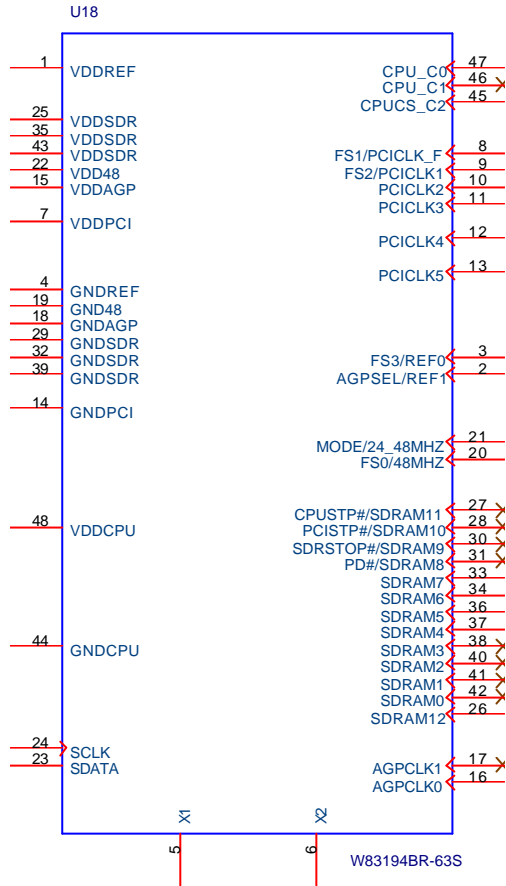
U18

1 VDDREF
25 VDDSDR
35 VDDSDR
43 VDDSDR
22 VDD48
15 VDDAGP
7 VDDPCI
4 GNDREF
19 GND48
18 GNDAGP
29 GNDSDR
32 GNDSDR
39 GNDSDR
14 GNDPCI
48 VDDCPU
44 GNDCPU
24 SCLK
23 SDATA

CPU_C0 47
CPU_C1 46
CPUCS_C2 45
FS1/PCICLK_F 8
FS2/PCICLK1 9
PCICLK2 10
PCICLK3 11
PCICLK4 12
PCICLK5 13
FS3/REF0 3
AGPSEL/REF1 2
MODE/24_48MHZ 21
FS0/48MHZ 20
CPUSTP#/SDRAM11 27
PCISTP#/SDRAM10 28
SDRSTOP#/SDRAM9 30
PD#/SDRAM8 31
SDRAM7 33
SDRAM6 34
SDRAM5 36
SDRAM4 37
SDRAM3 38
SDRAM2 40
SDRAM1 41
SDRAM0 42
SDRAM12 26
AGPCLK1 17
AGPCLK0 16

X1 5
X2 6

W83194BR-63S